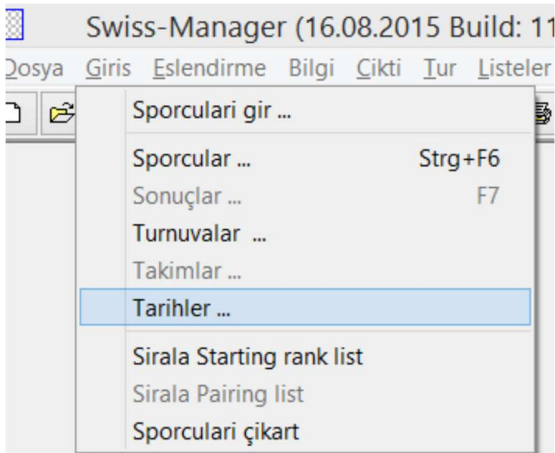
Swiss-Manager (16.08.2015 Build: 11

Dosya Giris Eslendirme Bilgi Cikti Tur Listeler

Sporculari gir ...

Sporcular ... Strg+F6

Sonuçlar ... F7

Turnuvalar ...

Takimlar ...

Tarihler ...

Sirala Starting rank list

Sirala Pairing list

Sporculari çikart